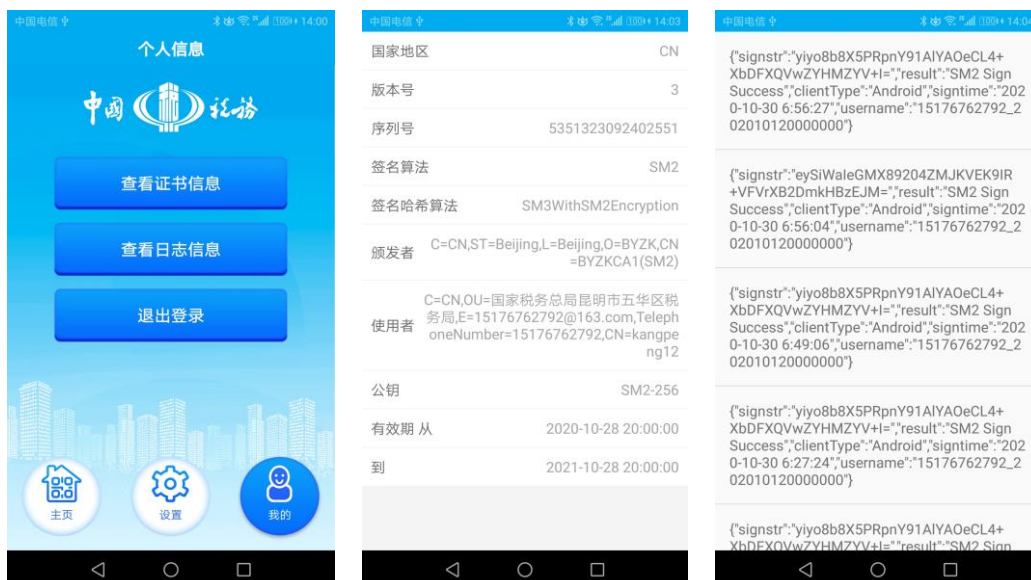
中国电信 100 14:00

个人信息

中国 税务

查看证书信息

查看日志信息

退出登录

主页

设置

我的

中国电信 100 14:03

| | |
|---|---|
| 国家地区 | CN |
| 版本号 | 3 |
| 序列号 | 5351323092402551 |
| 签名算法 | SM2 |
| 签名哈希算法 | SM3WithSM2Encryption |
| 颁发者 | C=CN,ST=Beijing,L=Beijing,O=BYZK,CN=BYZKCA1(SM2) |
| 使用者 | C=CN,OU=国家税务总局昆明市五华区税务局,E=15176762792@163.com,TelephoneNumber=15176762792,CN=kangpeng12 |
| 公钥 | SM2-256 |
| 有效期 从 | 2020-10-28 20:00:00 |
| 到 | 2021-10-28 20:00:00 |

中国电信 100 14:04

{"signstr":"yiyo8b8X5PRpnY91AIYAOeCL4+XbDFXQVwZYHMZYV+I=","result":"SM2 Sign Success","clientType":"Android","signtime":"2020-10-30 6:56:27","username":"15176762792_202010120000000"}

{"signstr":"eySiWaIeGMX89204ZMJKVEK9IR+VFVrXB2DmkHBzEJM=","result":"SM2 Sign Success","clientType":"Android","signtime":"2020-10-30 6:56:04","username":"15176762792_202010120000000"}

{"signstr":"yiyo8b8X5PRpnY91AIYAOeCL4+XbDFXQVwZYHMZYV+I=","result":"SM2 Sign Success","clientType":"Android","signtime":"2020-10-30 6:49:06","username":"15176762792_202010120000000"}

{"signstr":"yiyo8b8X5PRpnY91AIYAOeCL4+XbDFXQVwZYHMZYV+I=","result":"SM2 Sign Success","clientType":"Android","signtime":"2020-10-30 6:27:24","username":"15176762792_202010120000000"}

{"signstr":"yiyo8b8X5PRpnY91AIYAOeCL4+XbDFXQVwZYHMZYV+I=","result":"SM2 Sign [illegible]